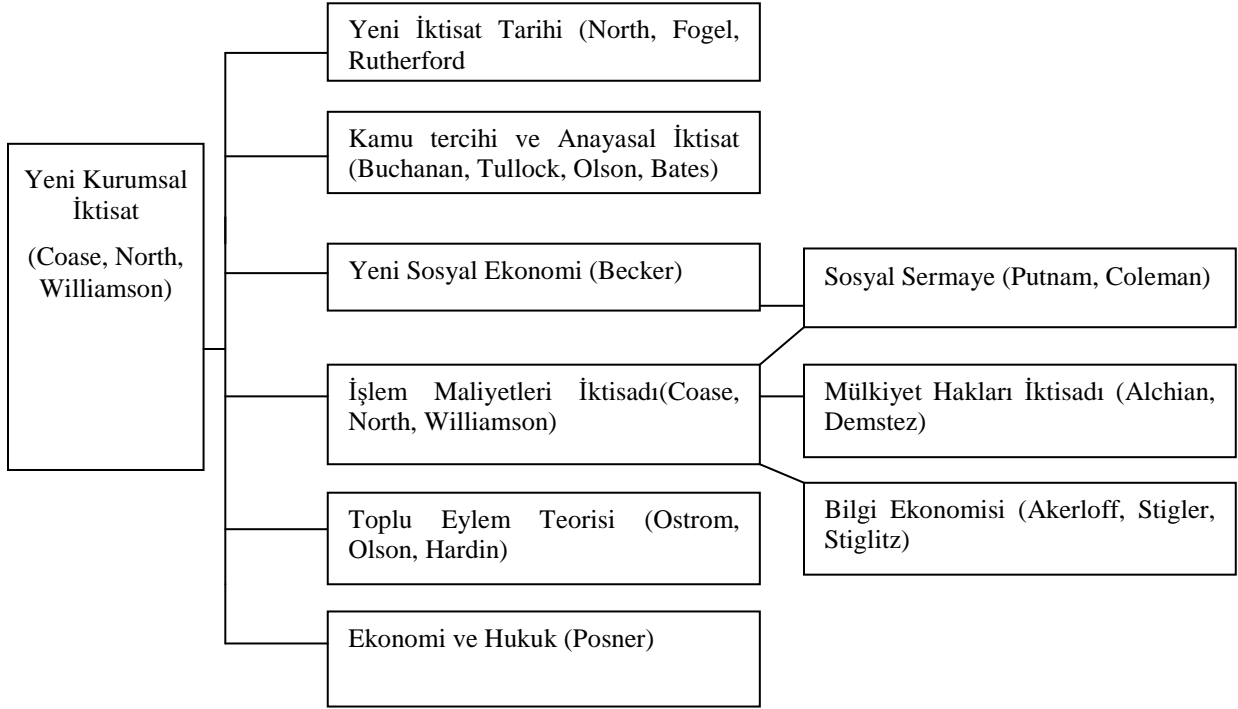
Yeni Kurumsal İktisat

(Coase, North, Williamson)

Yeni İktisat Tarihi (North, Fogel, Rutherford

Kamu tercihi ve Anayasal İktisat (Buchanan, Tullock, Olson, Bates)

Yeni Sosyal Ekonomi (Becker)

İşlem Maliyetleri İktisadı(Coase, North, Williamson)

Toplu Eylem Teorisi (Ostrom, Olson, Hardin)

Ekonomi ve Hukuk (Posner)

Sosyal Sermaye (Putnam, Coleman)

Mülkiyet Hakları İktisadı (Alchian, Demstez)

Bilgi Ekonomisi (Akerloff, Stigler, Stiglitz)